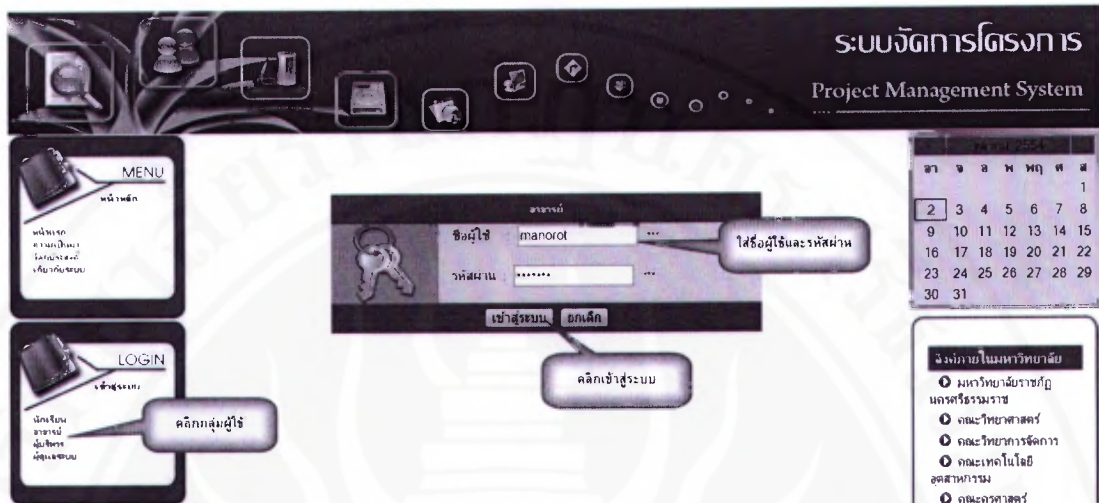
ระบบจัดการโครงการ

Project Management System

MENU

หน้าหลัก

หน้าแรก
ความเป็นมา
วัตถุประสงค์
เกี่ยวกับระบบ

LOGIN

เข้าสู่ระบบ

นักเรียน
อาจารย์
ผู้บริหาร
ผู้ดูแลระบบ

คลิกกลุ่มผู้ใช้

อาจารย์

ชื่อผู้ใช้ manorot ***

รหัสผ่าน ••••••• ***

ใส่ชื่อผู้ใช้และรหัสผ่าน

เข้าสู่ระบบ ยกเลิก

คลิกเข้าสู่ระบบ

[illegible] 2554

| อา | จ | อ | พ | พฤ | ศ | ส |
|---|---|---|---|---|---|---|
| | | | | | | 1 |
| 2 | 3 | 4 | 5 | 6 | 7 | 8 |
| 9 | 10 | 11 | 12 | 13 | 14 | 15 |
| 16 | 17 | 18 | 19 | 20 | 21 | 22 |
| 23 | 24 | 25 | 26 | 27 | 28 | 29 |
| 30 | 31 | | | | | |

ลิงค์ภายในมหาวิทยาลัย

มหาวิทยาลัยราชภัฏนครศรีธรรมราช

คณะวิทยาศาสตร์

คณะวิทยาการจัดการ

คณะเทคโนโลยีอุตสาหกรรม

คณะครุศาสตร์